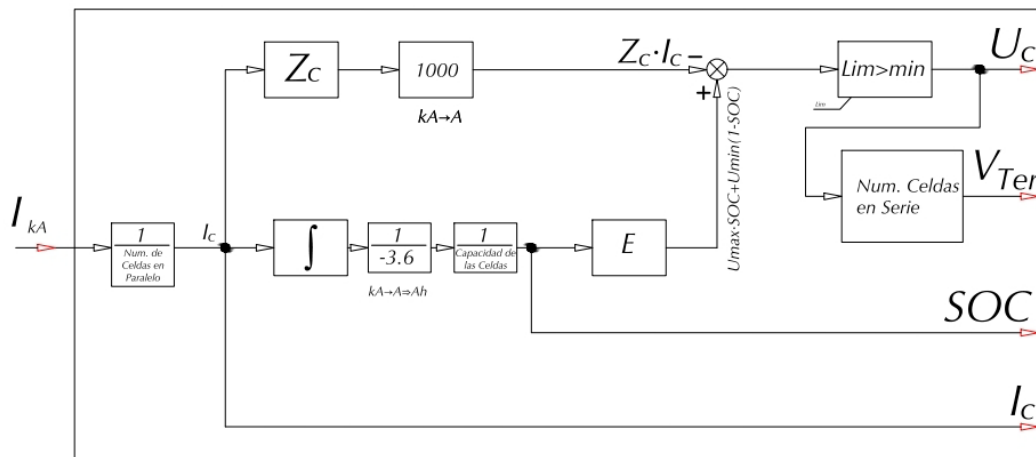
$Z_C$

1000

kA→A

$Z_C \cdot I_C$ –

+

Umax·SOC+Umin(1-SOC)

Lim>min

Lim

$U_C$

Num. Celdas en Serie

$V_{Ter}$

$I_{kA}$

$\frac{1}{\text{Num. de Celdas en Paralelo}}$

$I_c$

$\int$

$\frac{1}{-3.6}$

kA→A⇒Ah

$\frac{1}{\text{Capacidad de las Celdas}}$

E

SOC

$I_C$